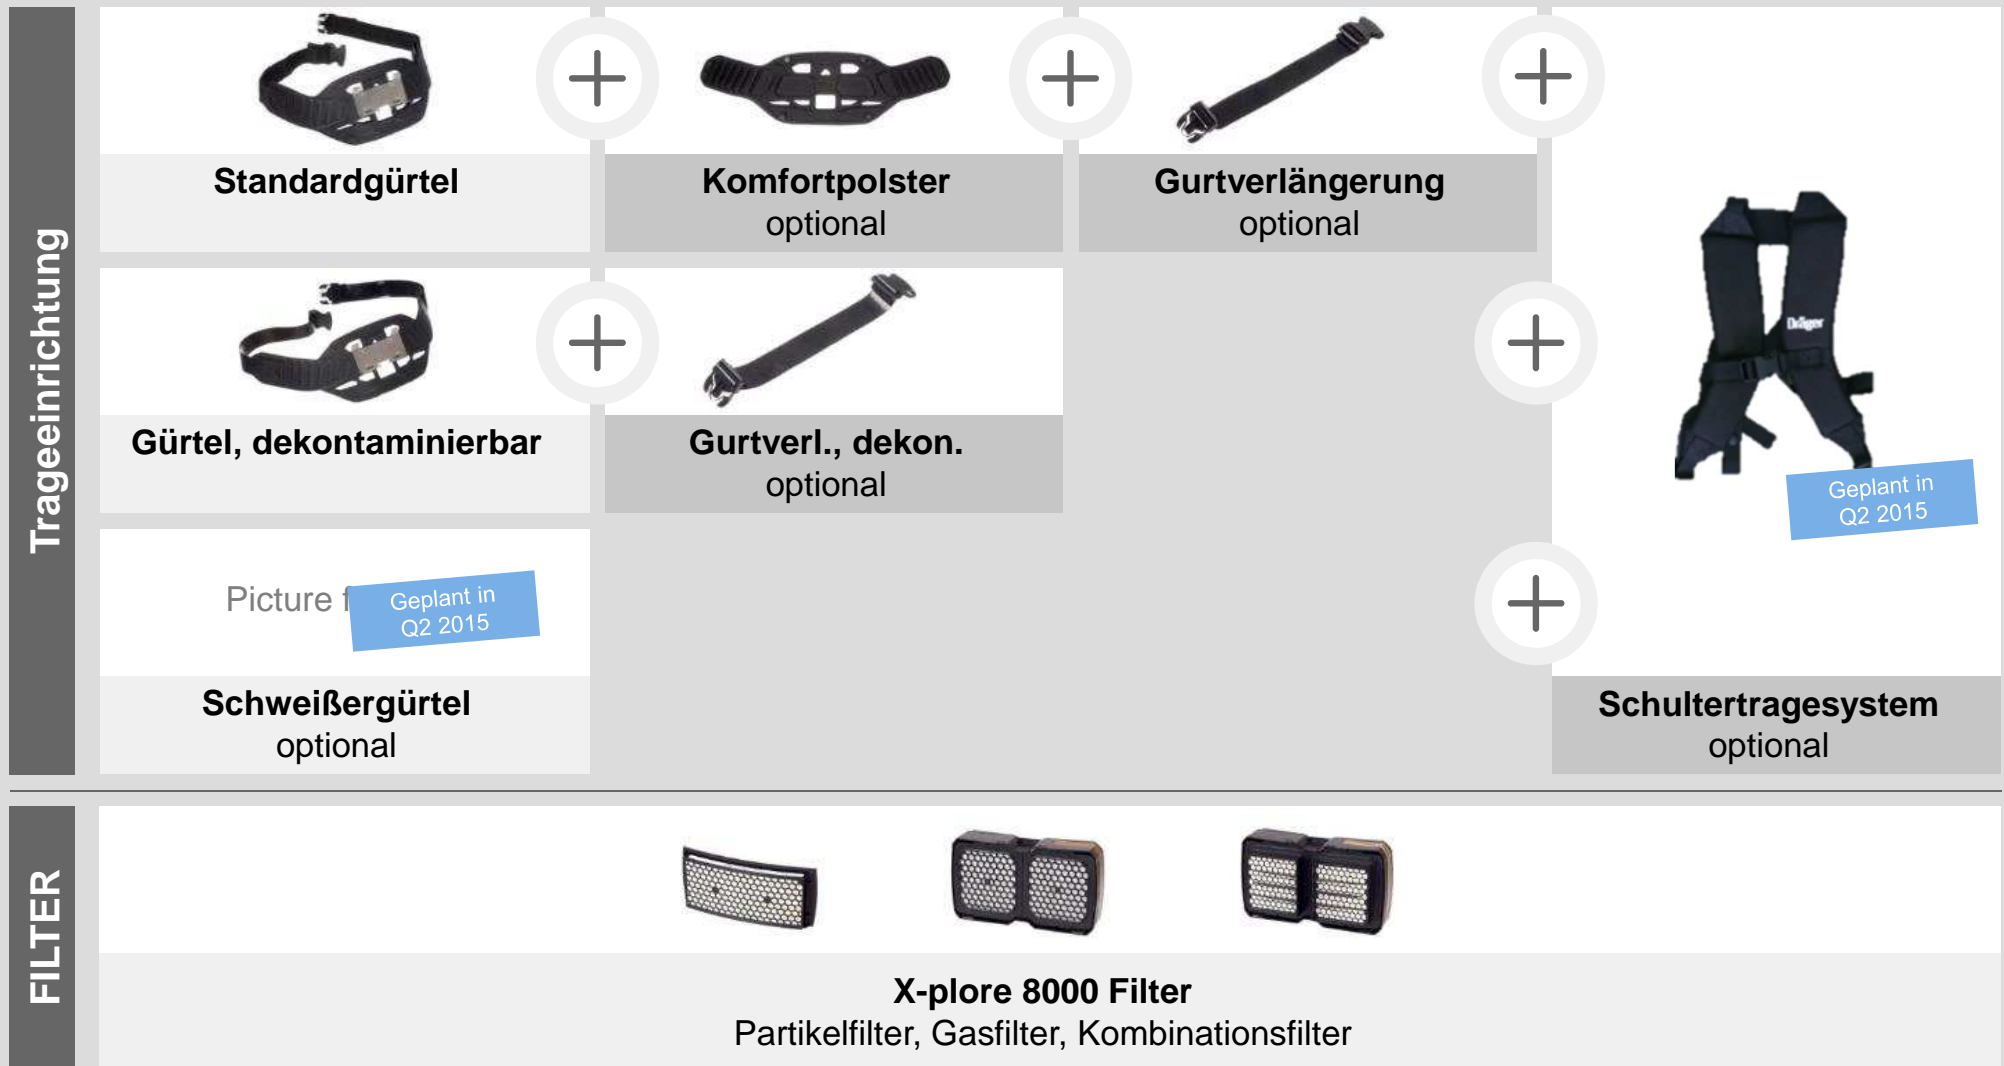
Trageeinrichtung

Standardgürtel

Komfortpolster
optional

Gurtverlängerung
optional

Gürtel, dekontaminierbar

Gurtverl., dekon.
optional

Dräger

Geplant in
Q2 2015

Picture f

Geplant in
Q2 2015

Schweißergürtel
optional

Schultertragesystem
optional

FILTER

X-plore 8000 Filter
Partikelfilter, Gasfilter, Kombinationsfilter